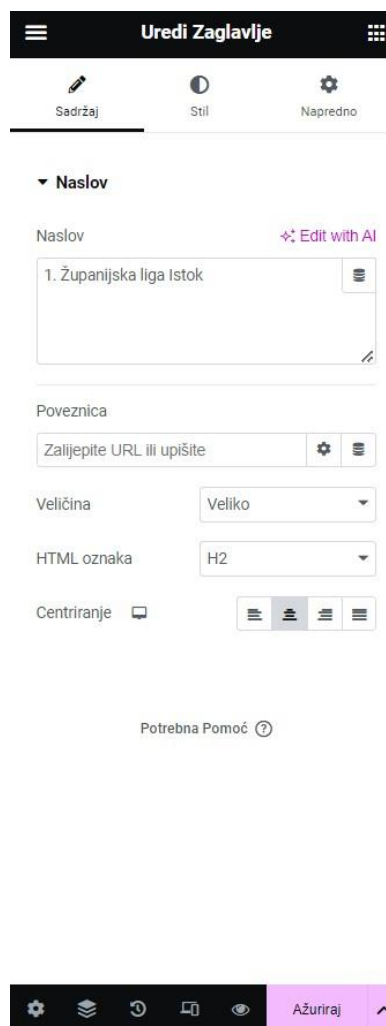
Uredi Zaglavlje

Sadržaj
Stil
Napredno

Naslov

Naslov
Edit with AI
1. Županijska liga Istok

Poveznica
Zalijepite URL ili upišite

Veličina
Veliko

HTML oznaka
H2

Centriranje

Potrebna Pomoć

Ažuriraj